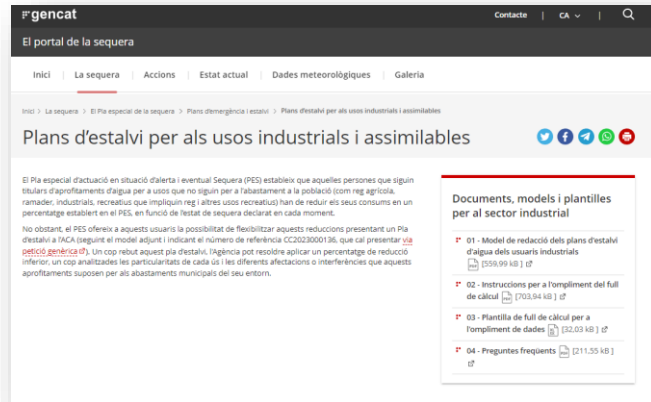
gencat

Contacte | CA

El portal de la sequera

Inici | La sequera | Accions | Estat actual | Dades meteorològiques | Galeria

Inici > La sequera > El Pla especial de la sequera > Plans d'emergència i estalvi > Plans d'estalvi per als usos industrials i assimilables

Plans d'estalvi per als usos industrials i assimilables

El Pla especial d'actuació en situació d'alerta i eventual Sequera (PES) estableix que aquelles persones que siguin titulars d'aprofitaments d'aigua per a usos que no siguin per a l'abastament a la població (com reg agrícola, ramader, industrials, recreatius que impliquin reg i altres usos recreatius) han de reduir els seus consums en un percentatge establert en el PES, en funció de l'estat de sequera declarat en cada moment.

No obstant, el PES ofereix a aquests usuaris la possibilitat de flexibilitzar aquests reduccions presentant un Pla d'estalvi a l'ACA (seguint el model adjunt i indicant el número de referència CC2023000136, que cal presentar via petició genèrica). Un cop rebut aquest pla d'estalvi, l'Agència pot resoldre aplicar un percentatge de reducció inferior, un cop analitzades les particularitats de cada ús i les diferents afectacions o interferències que aquests aprofitaments suposen per als abastaments municipals del seu entorn.

Documents, models i plantilles per al sector industrial

01 - Model de redacció dels plans d'estalvi d'aigua dels usuaris industrials [559,99 kB]

02 - Instruccions per a l'ompliment del full de càlcul [703,94 kB]

03 - Plantilla de full de càlcul per a l'ompliment de dades [32,03 kB]

04 - Preguntes freqüents [211,55 kB]